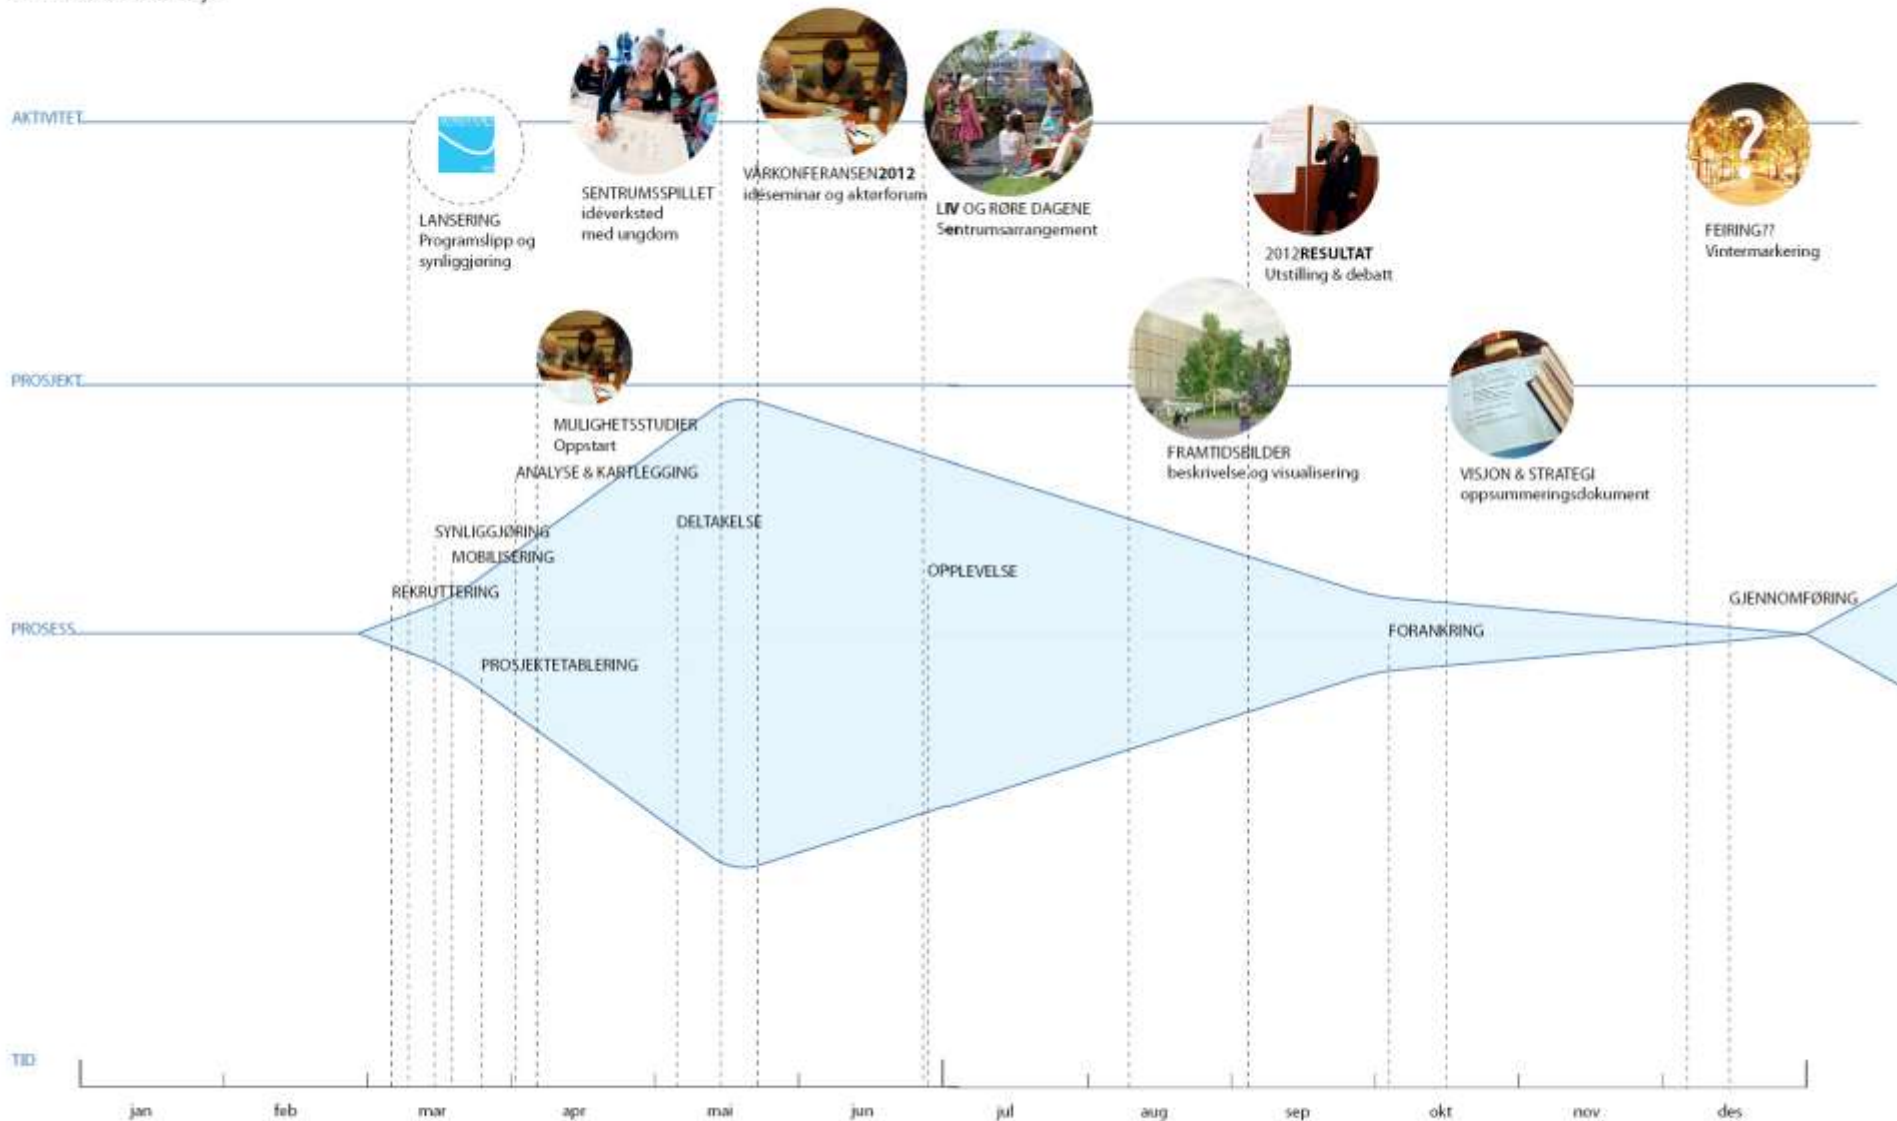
AKTIVITET

LANSERING
Programslipp og synliggjøring

SENTRUMSSPILLET
idéverksted
med ungdom

VÅRKONFERANSEN2012
idéseminar og aktørforum

LIV OG RØRE DAGENE
Sentrumsarrangement

2012RESULTAT
Utstilling & debatt

FEIRING??
Vintermarkering

PROSJEKT

MULIGHETSSTUDIER
Oppstart

FRAMTIDSBILDER
beskrivelse og visualisering

VISJON & STRATEGI
oppsummeringsdokument

ANALYSE & KARTLEGGING
DELTAKELSE
SYNLIGGJØRING
MOBILISERING
REKRUTTERING
OPPLEVELSE
GJENNOMFØRING
FORANKRING

PROSESS

PROSJEKTETABLERING

TID

jan feb mar apr mai jun jul aug sep okt nov des